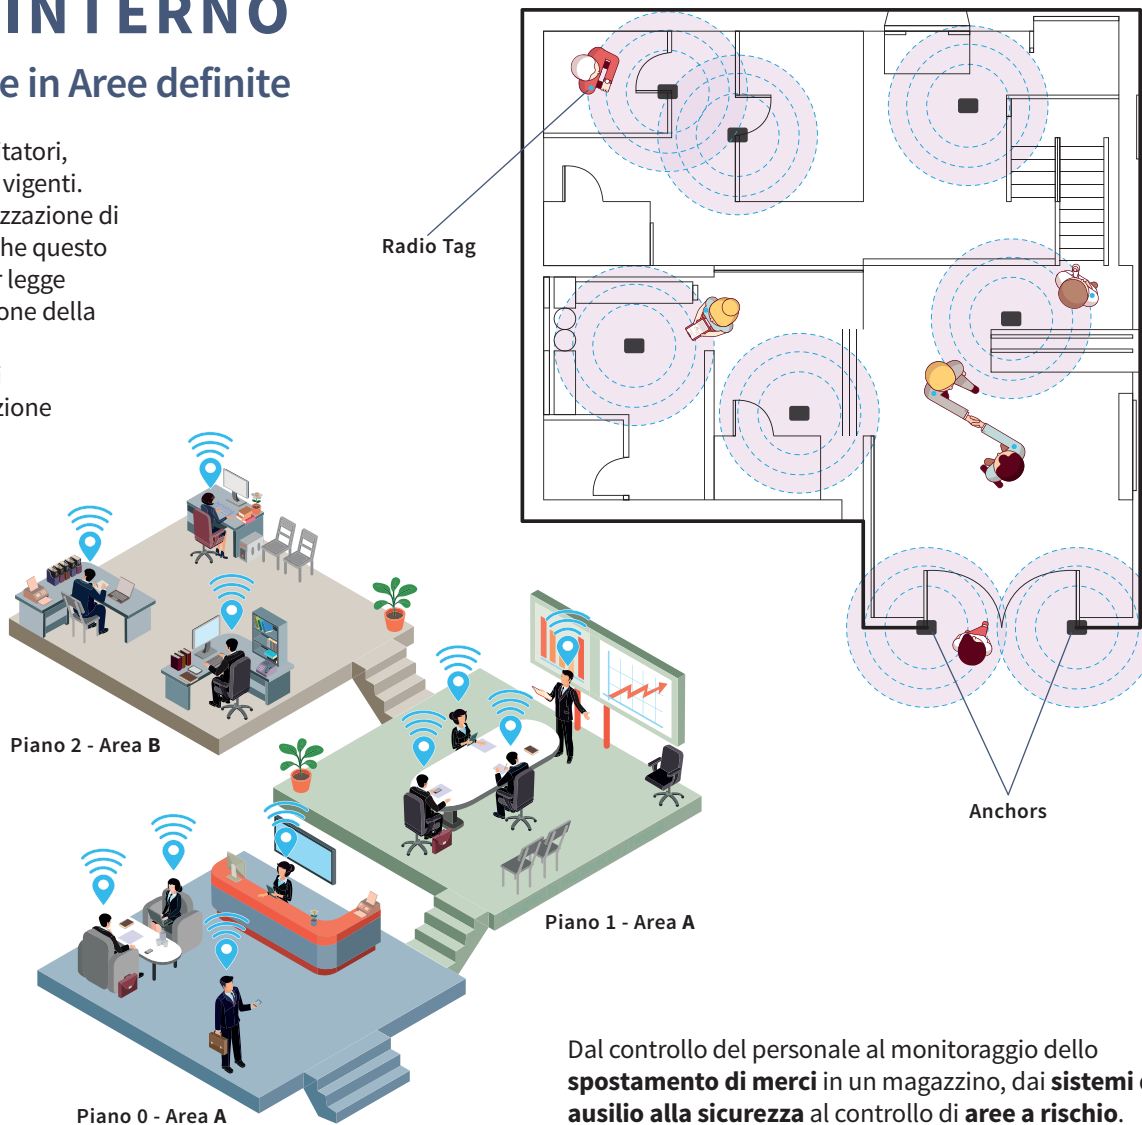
INTERNO
e in Aree definite

tatori,
vigenti.
zzazione di
he questo
legge
one della

zione

Radio Tag

Anchors

Piano 2 - Area B

Piano 1 - Area A

Piano 0 - Area A

Dal controllo del personale al monitoraggio dello **spostamento di merci** in un magazzino, dai **sistemi** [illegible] **ausilio alla sicurezza** al controllo di **aree a rischio**.